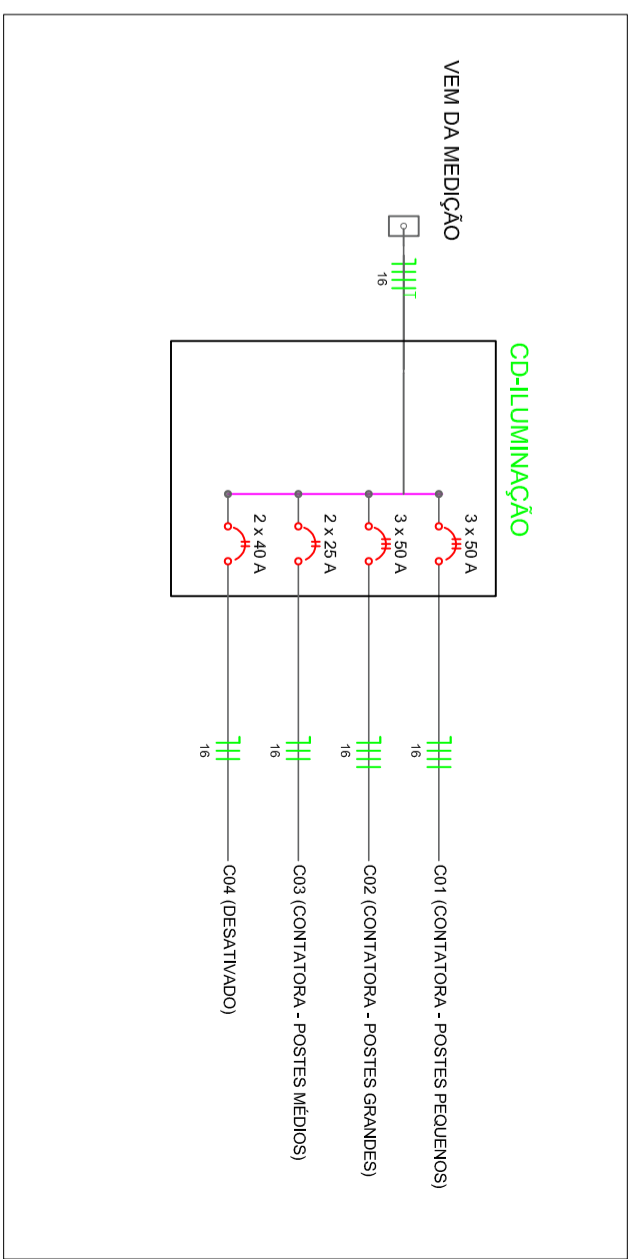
VEM DA MEDIÇÃO

16

CD-ILUMINAÇÃO

3 x 50 A

3 x 50 A

2 x 25 A

2 x 40 A

16

16

16

16

C01 (CONTATORA - POSTES PEQUENOS)

C02 (CONTATORA - POSTES GRANDES)

C03 (CONTATORA - POSTES MÉDIOS)

C04 (DESATIVADO)